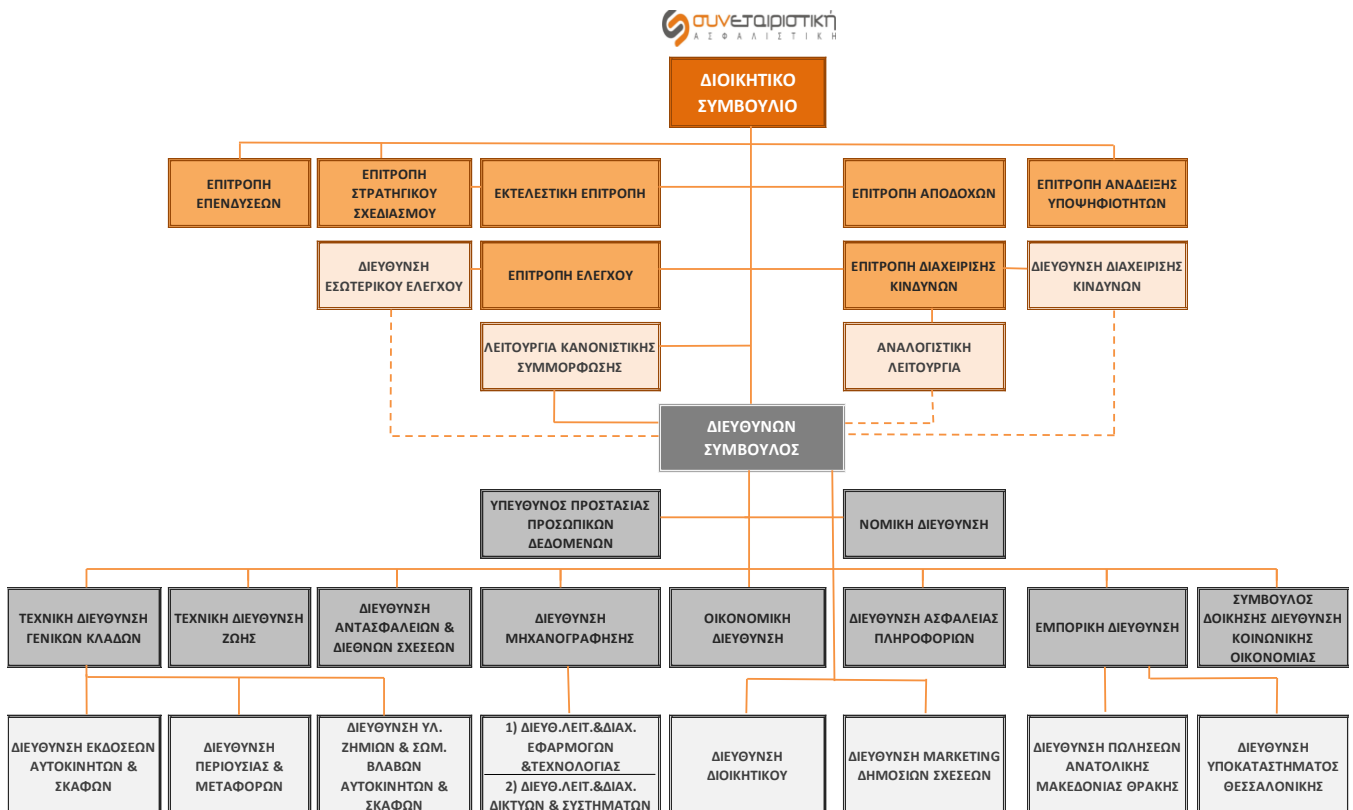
συνεταιριστική
ΑΣΦΑΛΙΣΤΙΚΗ

ΔΙΟΙΚΗΤΙΚΟ ΣΥΜΒΟΥΛΙΟ

ΕΠΙΤΡΟΠΗ ΕΠΕΝΔΥΣΕΩΝ

ΕΠΙΤΡΟΠΗ ΣΤΡΑΤΗΓΙΚΟΥ ΣΧΕΔΙΑΣΜΟΥ

ΕΚΤΕΛΕΣΤΙΚΗ ΕΠΙΤΡΟΠΗ

ΕΠΙΤΡΟΠΗ ΑΠΟΔΟΧΩΝ

ΕΠΙΤΡΟΠΗ ΑΝΑΔΕΙΞΗΣ ΥΠΟΨΗΦΙΟΤΗΤΩΝ

ΔΙΕΥΘΥΝΣΗ ΕΣΩΤΕΡΙΚΟΥ ΕΛΕΓΧΟΥ

ΕΠΙΤΡΟΠΗ ΕΛΕΓΧΟΥ

ΕΠΙΤΡΟΠΗ ΔΙΑΧΕΙΡΙΣΗΣ ΚΙΝΔΥΝΩΝ

ΔΙΕΥΘΥΝΣΗ ΔΙΑΧΕΙΡΙΣΗΣ ΚΙΝΔΥΝΩΝ

ΛΕΙΤΟΥΡΓΙΑ ΚΑΝΟΝΙΣΤΙΚΗΣ ΣΥΜΜΟΡΦΩΣΗΣ

ΑΝΑΛΟΓΙΣΤΙΚΗ ΛΕΙΤΟΥΡΓΙΑ

ΔΙΕΥΘΥΝΩΝ ΣΥΜΒΟΥΛΟΣ

ΥΠΕΥΘΥΝΟΣ ΠΡΟΣΤΑΣΙΑΣ ΠΡΟΣΩΠΙΚΩΝ ΔΕΔΟΜΕΝΩΝ

ΝΟΜΙΚΗ ΔΙΕΥΘΥΝΣΗ

ΤΕΧΝΙΚΗ ΔΙΕΥΘΥΝΣΗ ΓΕΝΙΚΩΝ ΚΛΑΔΩΝ

ΤΕΧΝΙΚΗ ΔΙΕΥΘΥΝΣΗ ΖΩΗΣ

ΔΙΕΥΘΥΝΣΗ ΑΝΤΑΣΦΑΛΕΙΩΝ & ΔΙΕΘΝΩΝ ΣΧΕΣΕΩΝ

ΔΙΕΥΘΥΝΣΗ ΜΗΧΑΝΟΓΡΑΦΗΣΗΣ

ΟΙΚΟΝΟΜΙΚΗ ΔΙΕΥΘΥΝΣΗ

ΔΙΕΥΘΥΝΣΗ ΑΣΦΑΛΕΙΑΣ ΠΛΗΡΟΦΟΡΙΩΝ

ΕΜΠΟΡΙΚΗ ΔΙΕΥΘΥΝΣΗ

ΣΥΜΒΟΥΛΟΣ ΔΟΙΚΗΣΗΣ ΔΙΕΥΘΥΝΣΗ ΚΟΙΝΩΝΙΚΗΣ ΟΙΚΟΝΟΜΙΑΣ

ΔΙΕΥΘΥΝΣΗ ΕΚΔΟΣΕΩΝ ΑΥΤΟΚΙΝΗΤΩΝ & ΣΚΑΦΩΝ

ΔΙΕΥΘΥΝΣΗ ΠΕΡΙΟΥΣΙΑΣ & ΜΕΤΑΦΟΡΩΝ

ΔΙΕΥΘΥΝΣΗ ΥΛ. ΖΗΜΙΩΝ & ΣΩΜ. ΒΛΑΒΩΝ ΑΥΤΟΚΙΝΗΤΩΝ & ΣΚΑΦΩΝ

1) ΔΙΕΥΘ.ΛΕΙΤ.&ΔΙΑΧ. ΕΦΑΡΜΟΓΩΝ &ΤΕΧΝΟΛΟΓΙΑΣ
2) ΔΙΕΥΘ.ΛΕΙΤ.&ΔΙΑΧ. ΔΙΚΤΥΩΝ & ΣΥΣΤΗΜΑΤΩΝ

ΔΙΕΥΘΥΝΣΗ ΔΙΟΙΚΗΤΙΚΟΥ

ΔΙΕΥΘΥΝΣΗ MARKETING ΔΗΜΟΣΙΩΝ ΣΧΕΣΕΩΝ

ΔΙΕΥΘΥΝΣΗ ΠΩΛΗΣΕΩΝ ΑΝΑΤΟΛΙΚΗΣ ΜΑΚΕΔΟΝΙΑΣ ΘΡΑΚΗΣ

ΔΙΕΥΘΥΝΣΗ ΥΠΟΚΑΤΑΣΤΗΜΑΤΟΣ ΘΕΣΣΑΛΟΝΙΚΗΣ